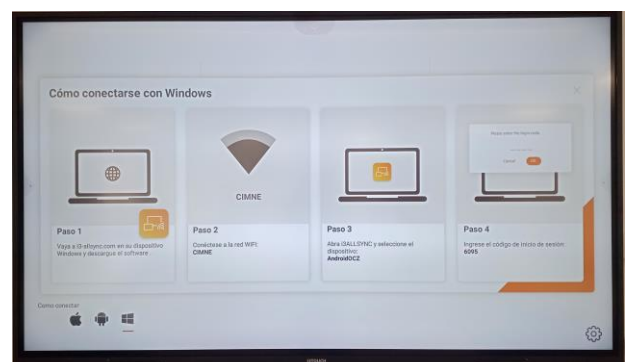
Cómo conectarse con Windows

CIMNE

Paso 1
Vaya a i3-allsync.com en su dispositivo Windows y descargue el software

Paso 2
Conéctese a la red WIFI:
CIMNE

Paso 3
Abra i3ALLSYNC y seleccione el dispositivo:
AndroidCC2

Paso 4
Ingrese el código de inicio de sesión
6095

Cómo conectar